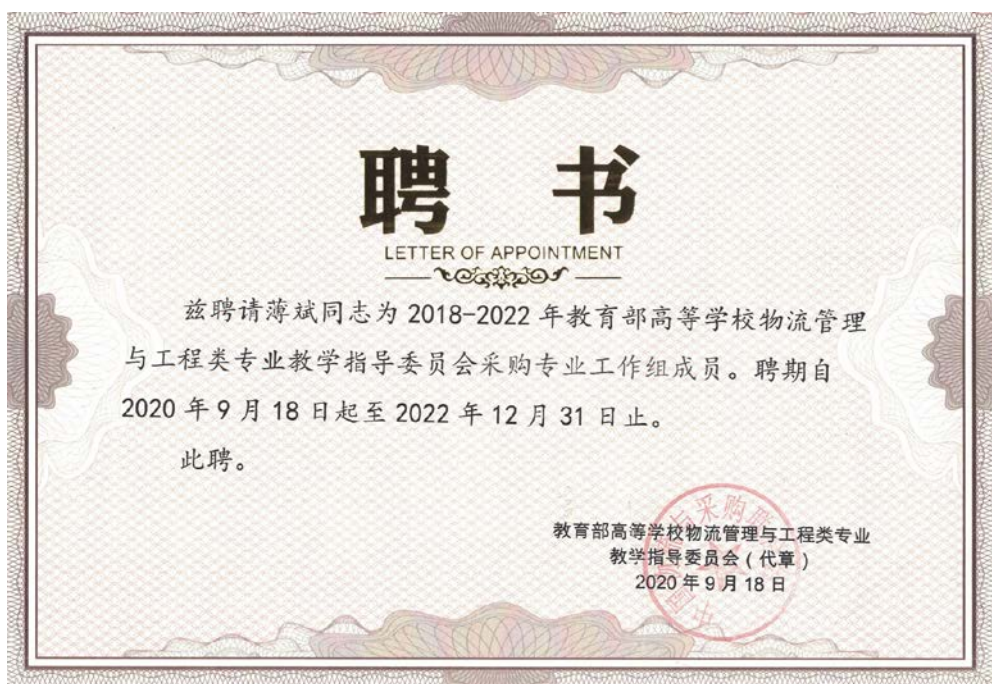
聘书
LETTER OF APPOINTMENT

兹聘请薄斌同志为 2018-2022 年教育部高等学校物流管理与工程类专业教学指导委员会采购专业工作组成员。聘期自 2020 年 9 月 18 日起至 2022 年 12 月 31 日止。

此聘。

教育部高等学校物流管理与工程类专业
教学指导委员会（代章）
2020 年 9 月 18 日

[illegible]采购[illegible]